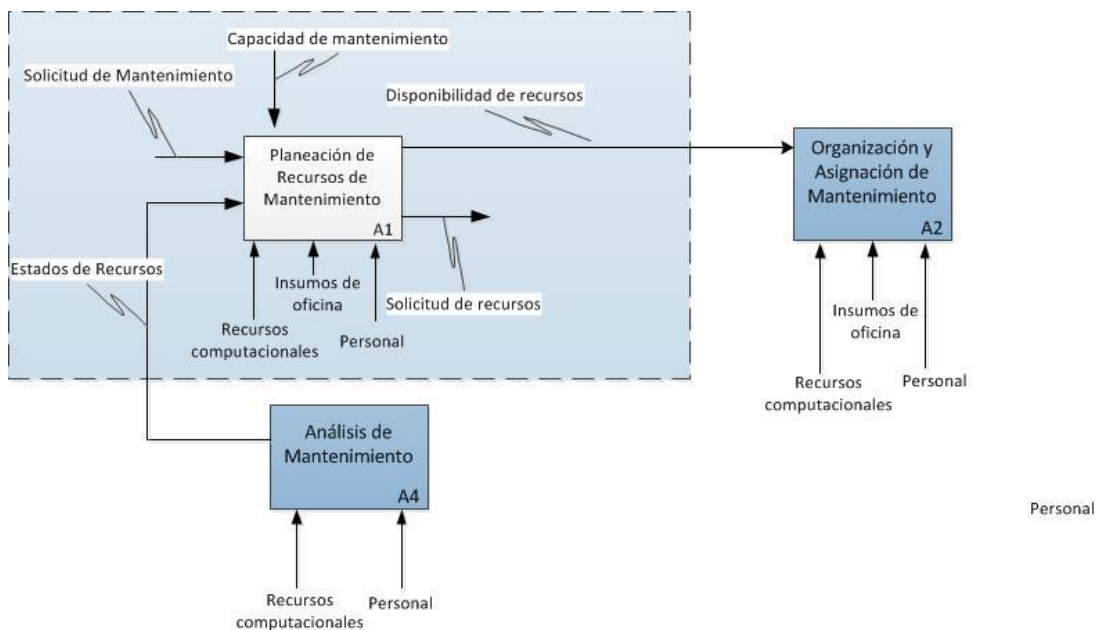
Capacidad de mantenimiento

Solicitud de Mantenimiento

Disponibilidad de recursos

Planeación de Recursos de Mantenimiento
A1

Organización y Asignación de Mantenimiento
A2

Estados de Recursos

Insumos de oficina

Solicitud de recursos

Recursos computacionales

Personal

Insumos de oficina

Recursos computacionales

Personal

Análisis de Mantenimiento
A4

Personal

Recursos computacionales

Personal